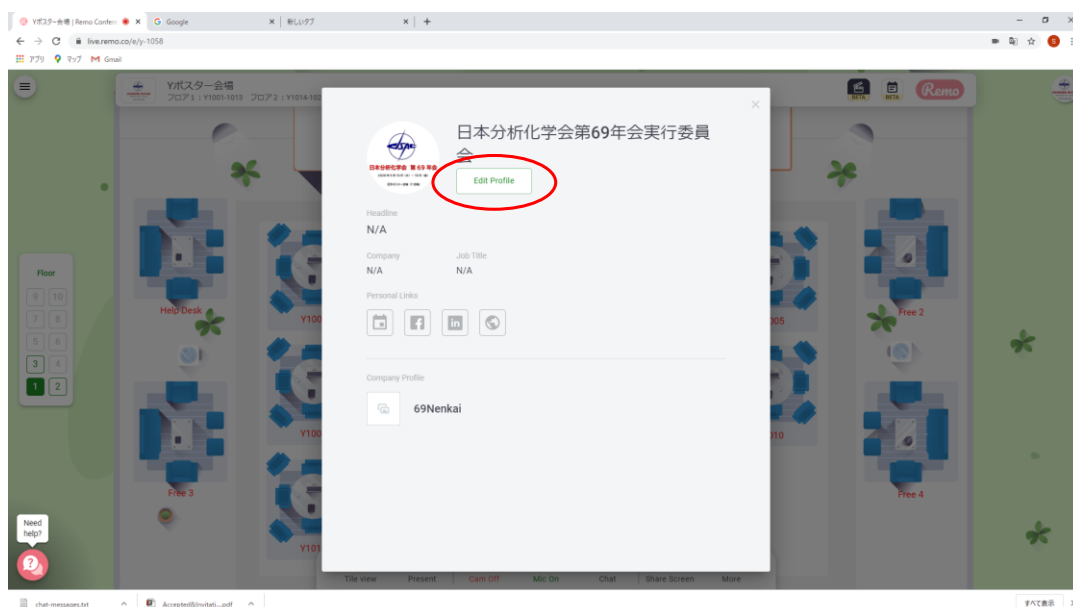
Yポスター会場 | Remo Confer ×
Google ×
新しいタブ ×
+
live.remo.co/e/y-1058
アプリ マップ Gmail

Yポスター会場
フロア1：Y1001-1013 フロア2：Y1014-102

BETA BETA Remo

Floor
9 10
7 8
5 6
3 4
1 2

Help Desk
Free 3
Free 2
Free 4
Y100
Y100
Y101
005
010

Need help?

×

日本分析化学会第69年会実行委員会

Edit Profile

Headline
N/A

Company
N/A

Job Title
N/A

Personal Links

Company Profile

69Nenkai

Tile view Present Cam Off Mic On Chat Share Screen More

chat-messages.txt
Accepted&Invitati....pdf
すべて表示